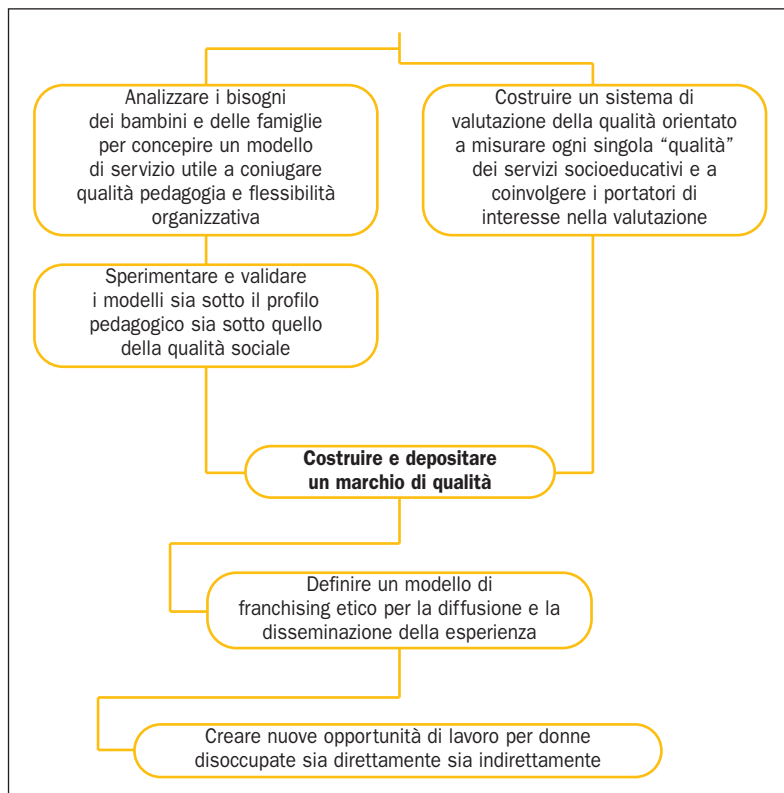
Analizzare i bisogni dei bambini e delle famiglie per concepire un modello di servizio utile a coniugare qualità pedagogia e flessibilità organizzativa

Costruire un sistema di valutazione della qualità orientato a misurare ogni singola “qualità” dei servizi socioeducativi e a coinvolgere i portatori di interesse nella valutazione

Sperimentare e validare i modelli sia sotto il profilo pedagogico sia sotto quello della qualità sociale

**Costruire e depositare un marchio di qualità**

Definire un modello di franchising etico per la diffusione e la disseminazione della esperienza

Creare nuove opportunità di lavoro per donne disoccupate sia direttamente sia indirettamente